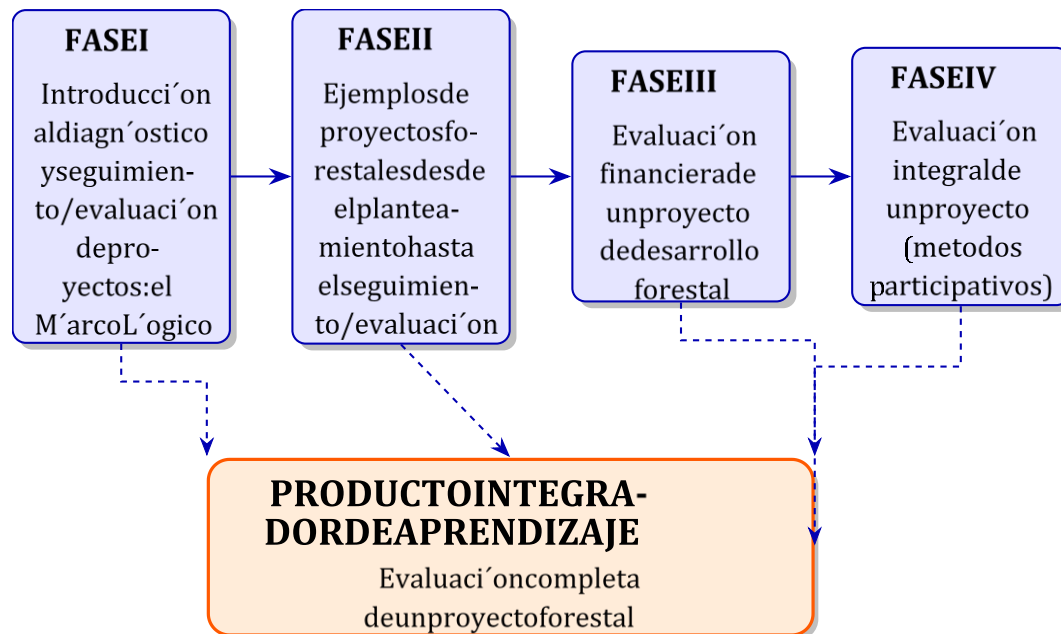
FASEI

Introducci´on aldiagn´ostico yseguimiento/evaluaci´on deproyectos:el M´arcoL´ogico

FASEII

Ejemplosde proyectosforestalesdesde elplanteamientohasta elseguimiento/evaluaci´on

FASEIII

Evaluaci´on financierade unproyecto dedesarrollo forestal

FASEIV

Evaluaci´on integralde unproyecto (metodos participativos)

PRODUCTOINTEGRADORDEAPRENDIZAJE

Evaluaci´oncompleta deunproyectoforestal